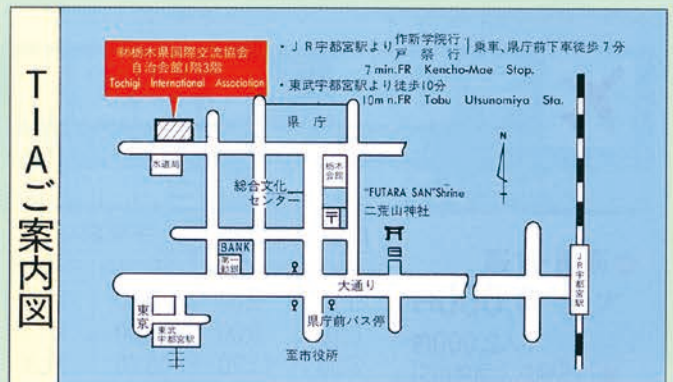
TIAご案内図

(財)栃木県国際交流協会
自治会館1階3階
Tochigi International Association

・JR宇都宮駅より 作新学院行 戸祭行 | 乗車、県庁前下車徒歩7分
7 min.FR Kencho-Mae Stop.
・東武宇都宮駅より徒歩10分
10m n.FR Tobu Utsunomiya Sta.

県庁
水道局
栃木会館
総合文化センター
〒
"FUTARA SAN"Shrine
二荒山神社
N
BANK
第一勧銀
大通り
東宗
東武宇都宮駅
県庁前バス停
宮市役所
JR宇都宮駅